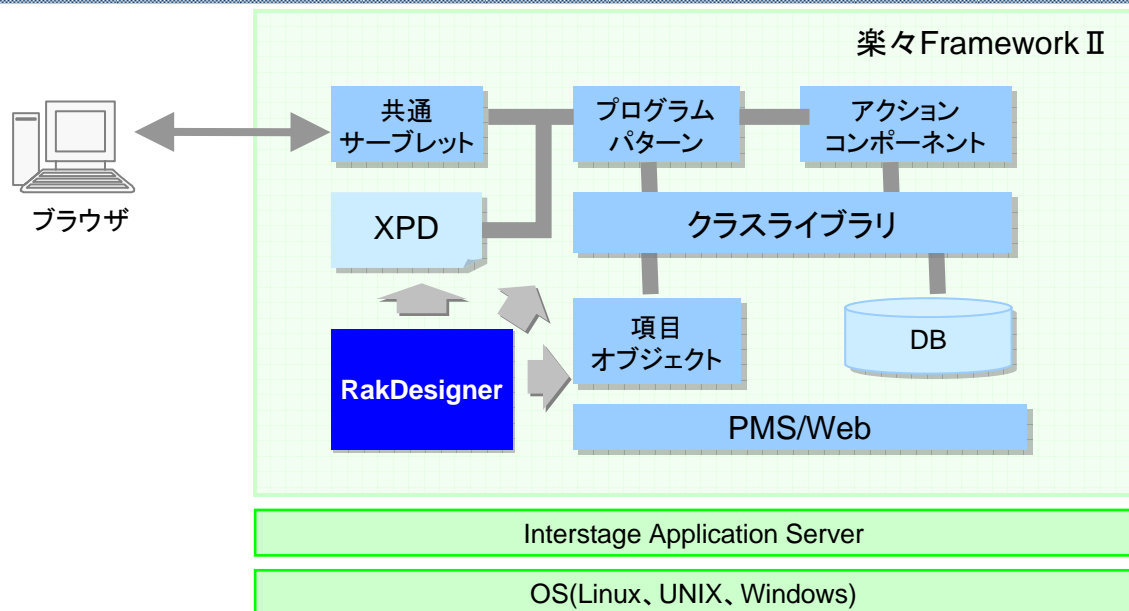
楽々FrameworkⅡ

ブラウザ

共通
サーブレット

プログラム
パターン

アクション
コンポーネント

XPD

クラスライブラリ

項目
オブジェクト

DB

RakDesigner

PMS/Web

Interstage Application Server

OS(Linux、UNIX、Windows)